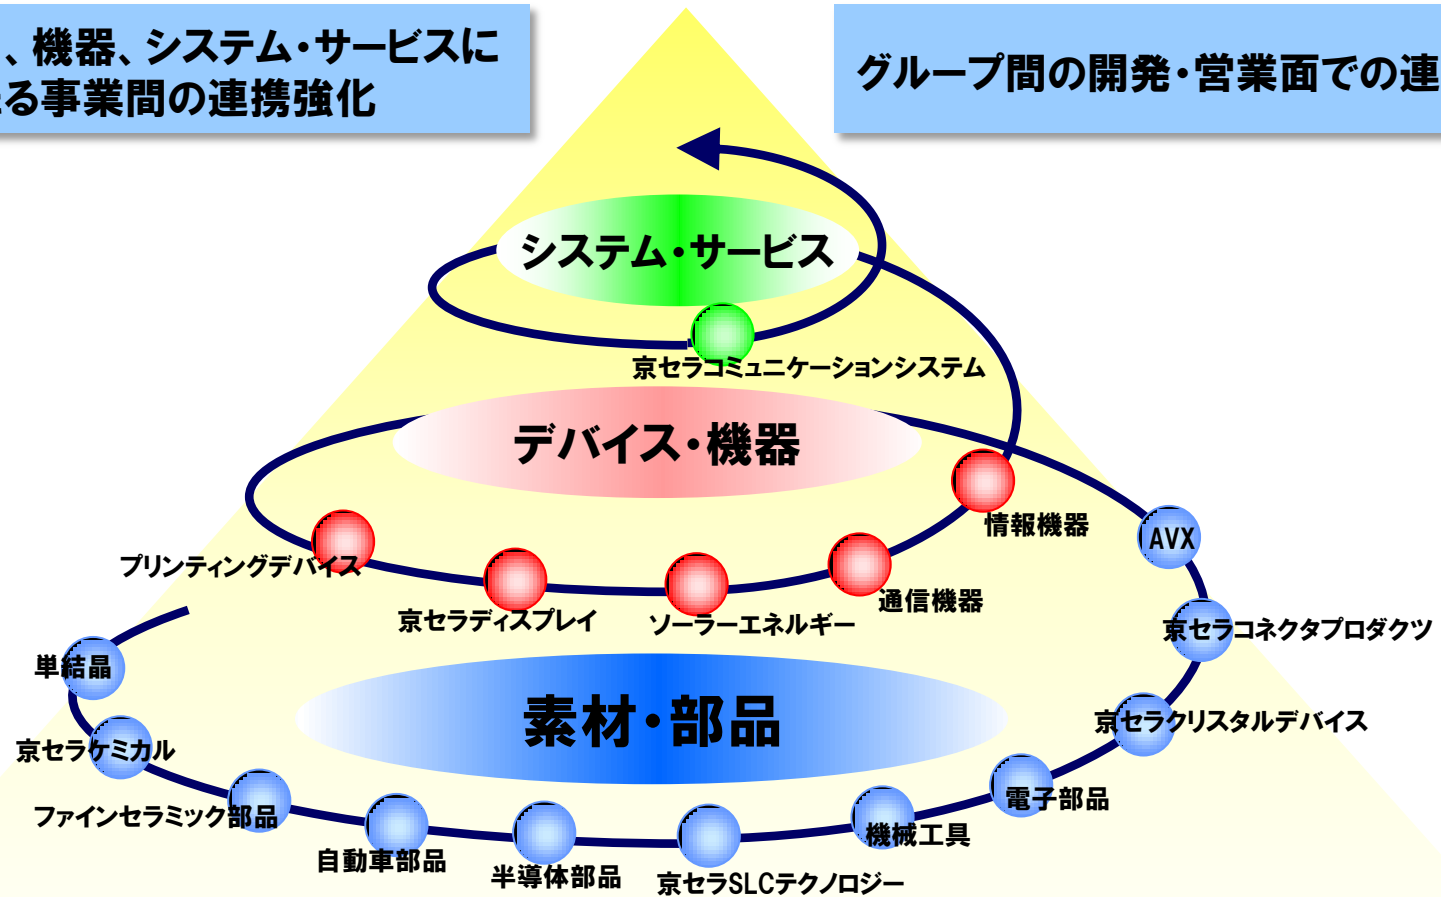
、機器、システム・サービスに
る事業間の連携強化

グループ間の開発・営業面での連

システム・サービス

京セラコミュニケーションシステム

デバイス・機器

情報機器

プリンティングデバイス

京セラディスプレイ

ソーラーエネルギー

通信機器

AVX

京セラコネクタプロダクツ

単結品

素材・部品

京セラクリスタルデバイス

京セラケミカル

電子部品

ファインセラミック部品

機械工具

自動車部品

半導体部品

京セラSLCテクノロジー